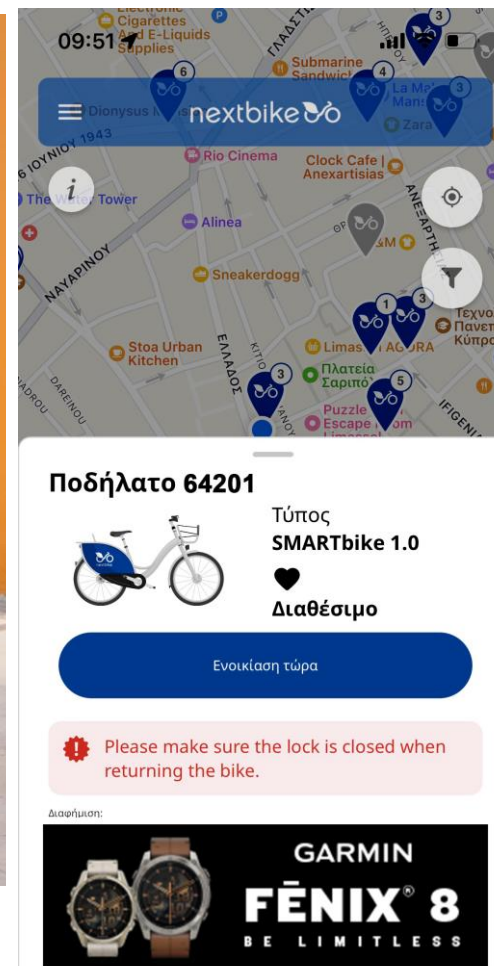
09:51

Electronic Cigarettes And E-Liquids Supplies

nextbike

Dionysus

6 ΙΟΥΝΙΟΥ 1943

Rio Cinema

Clock Cafe | Anexartisias

Submarine Sandwich

La Maison

Zara

The Water Tower

Alinea

ΝΑΥΑΡΙΝΟΥ

Sneakerdogg

ΑΝΕΞΑΡΤΗΣΙΑΣ

Stoa Urban Kitchen

ΕΛΛΑΔΟΣ

Limassol AGORA

Πλατεία Σαριπόλου

Puzzle Escape Room Limassol

Τεχνο Πανεπ Κύπρο

ΙΦΙΓΕΝΕΙΑΣ

Ποδήλατο 64201

Τύπος
SMARTbike 1.0

Διαθέσιμο

Ενοικίαση τώρα

Please make sure the lock is closed when returning the bike.

Διαφήμιση:

GARMIN
FĒNIX® 8
BE LIMITLESS